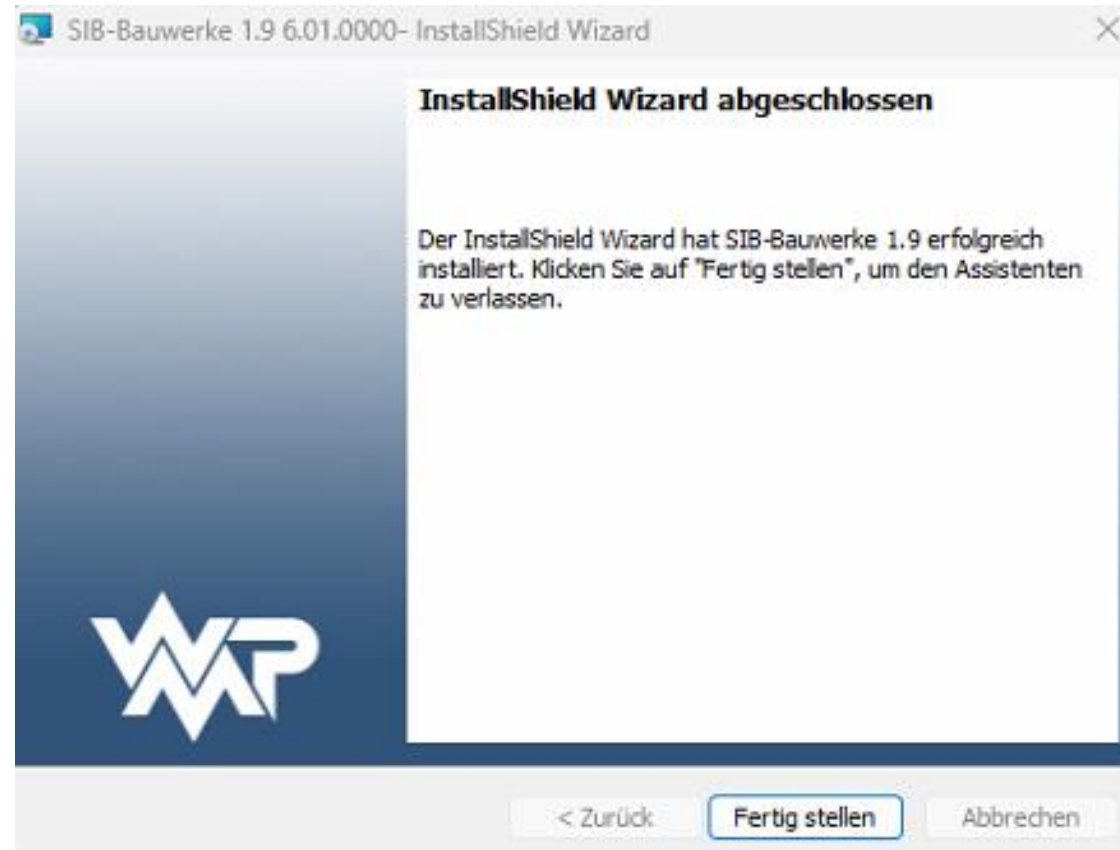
SIB-Bauwerke 1.9 6.01.0000- InstallShield Wizard

InstallShield Wizard abgeschlossen

Der InstallShield Wizard hat SIB-Bauwerke 1.9 erfolgreich installiert. Klicken Sie auf "Fertig stellen", um den Assistenten zu verlassen.

< Zurück

Fertig stellen

Abbrechen